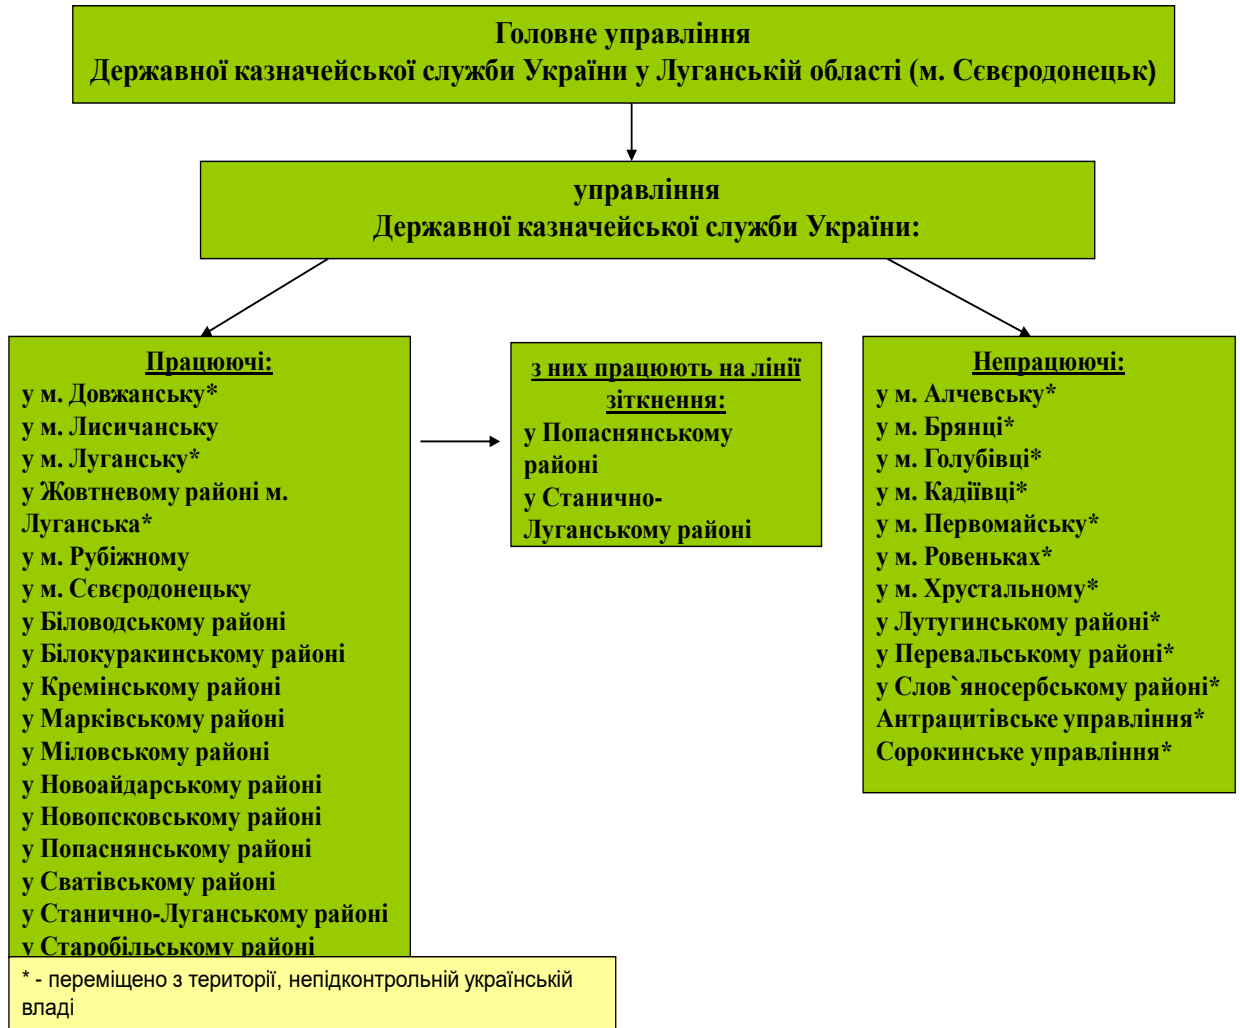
Головне управління
Державної казначейської служби України у Луганській області (м. Сєвєродонецьк)

управління
Державної казначейської служби України:

Працюючі:
у м. Довжанську*
у м. Лисичанську
у м. Луганську*
у Жовтневому районі м. Луганська*
у м. Рубіжному
у м. Сєвєродонецьку
у Біловодському районі
у Білокуракинському районі
у Кремінському районі
у Марківському районі
у Міловському районі
у Новоайдарському районі
у Новопсковському районі
у Попаснянському районі
у Сватівському районі
у Станично-Луганському районі
у Старобільському районі

з них працюють на лінії зіткнення:
у Попаснянському районі
у Станично-Луганському районі

Непрацюючі:
у м. Алчевську*
у м. Брянці*
у м. Голубівці*
у м. Кадіївці*
у м. Первомайську*
у м. Ровеньках*
у м. Хрустальному*
у Лутугинському районі*
у Перевальському районі*
у Слов`яносербському районі*
Антрацитівське управління*
Сорокинське управління*

* - переміщено з території, непідконтрольній українській владі